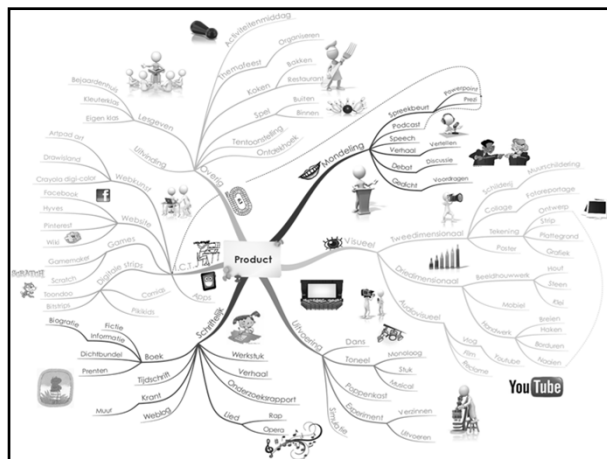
Product

Overig
Lesgeven
Bejaardenhuis
Kleuterklas
Eigen klas
Themafeest
Activiteitenmiddag
Koken
Organiseren
Bakken
Restaurant
Spel
Buiten
Binnen
Tentoonstelling
Onderzoekshoek
Uitvinding

I.C.T.
Webkunst
Artpad art
Drawsland
Clavola digi-color
Website
Facebook
Hyves
Pinterest
Wiki
Games
Gamemaker
Scratch
Digitale strips
Toondoo
Bitstrips
Comics
Apps
Pixikids

Schriftelijk
Boek
Biografie
Fictie
Informatie
Dichtbundel
Prenten
Tijdschrift
Krant
Muur
Weblog
Werkstuk
Verhaal
Onderzoeksrapport
Lied
Rap
Opera

Mondeling
Spreekbeurt
Powerpoint
Prezi
Podcast
Speech
Verhaal
Vertellen
Debat
Discussie
Gedicht
Voordragen

Visueel
Tweedimensionaal
Schilderij
Muurschildering
Collage
Fotoreportage
Tekening
Diorama
Strip
Plattegrond
Poster
Grafiek
Driedimensionaal
Beeldhouwwerk
Hout
Steen
Klei
Mobiel
Audiovisueel
Handwerk
Breien
Haken
Borduren
Naaien
Vlog
Film
Reclame
Youtube

Uitvoering
Dans
Toneel
Monoloog
Stuk
Musical
Poppenkast
Simulatie
Experiment
Verzinnen
Uitvoeren

YouTube
SCRATCH